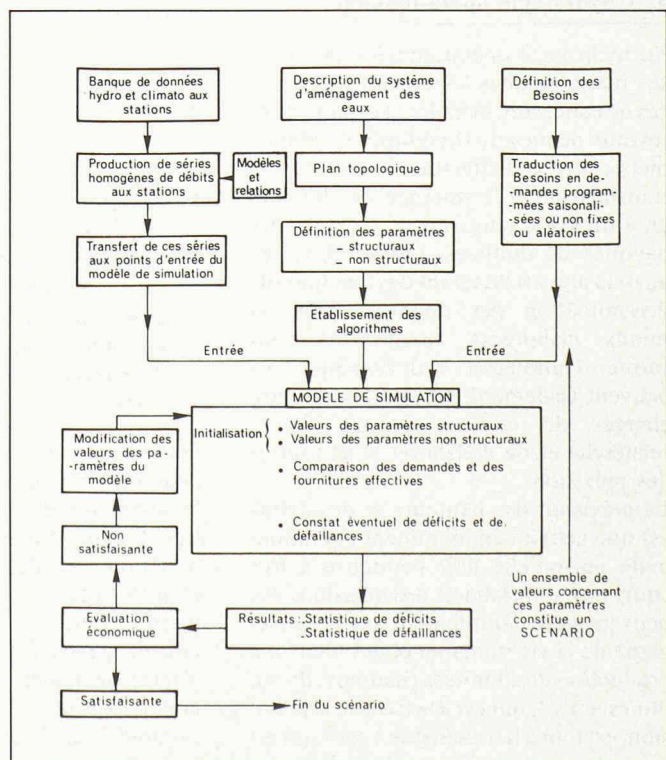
Banque de données hydro et climato aux stations

Production de séries homogènes de débits aux stations

Modèles et relations

Transfert de ces séries aux points d'entrée du modèle de simulation

Description du système d'aménagement des eaux

Plan topologique

Définition des paramètres
_ structuraux
_ non structuraux

Etablissement des algorithmes

Définition des Besoins

Traduction des Besoins en demandes programmées saisonalisées ou non fixes ou aléatoires

Entrée

Entrée

MODELE DE SIMULATION

Initialisation {
• Valeurs des paramètres structuraux
• Valeurs des paramètres non structuraux

• Comparaison des demandes et des fournitures effectives

• Constat éventuel de déficits et de défaillances

Modification des valeurs des paramètres du modèle

Non satisfaisante

Evaluation économique

Satisfaisante

Résultats : Statistique de déficits
: Statistique de défaillances

Un ensemble de valeurs concernant ces paramètres constitue un SCENARIO

Fin du scénario